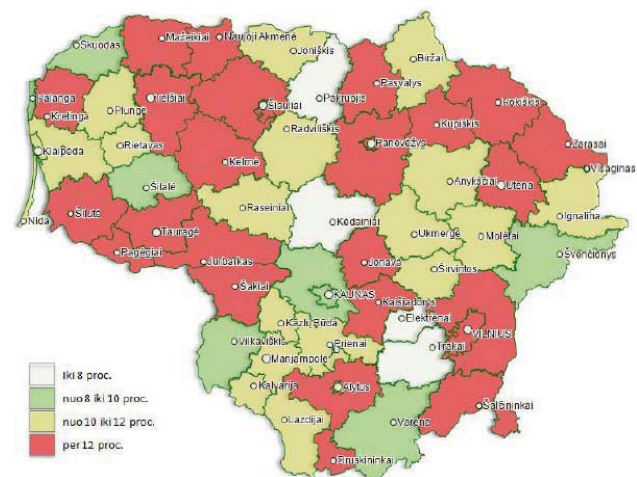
Skuodas
Mažeikiai
Naujoji Akmenė
Joniškis
Biržai
Palanga
Plungė
Telšiai
Šiauliai
Pakruojis
Pasvalys
Rokiškis
Kretinga
Radviliškis
Kupiškis
Zarasai
Klaipėda
Rietavas
Panevėžys
Visaginas
Kelmė
Utena
Šilalė
Anykščiai
Raseiniai
Ignalina
Nida
Šilutė
Kėdainiai
Tauragė
Ukmergė
Molėtai
Pagėgiai
Švenčionys
Jurbarkas
Jonava
Širvintos
Šakiai
KAUNAS
Kaišiadorys
Elektrėnai
Kazlų Rūda
VILNIUS
Vilkaviškis
Prienai
Trakai
Marijampolė
Kalvarija
Alytus
Lazdijai
Šalčininkai
Varėna
Druskininkai
iki 8 proc.
nuo 8 iki 10 proc.
nuo 10 iki 12 proc.
per 12 proc.